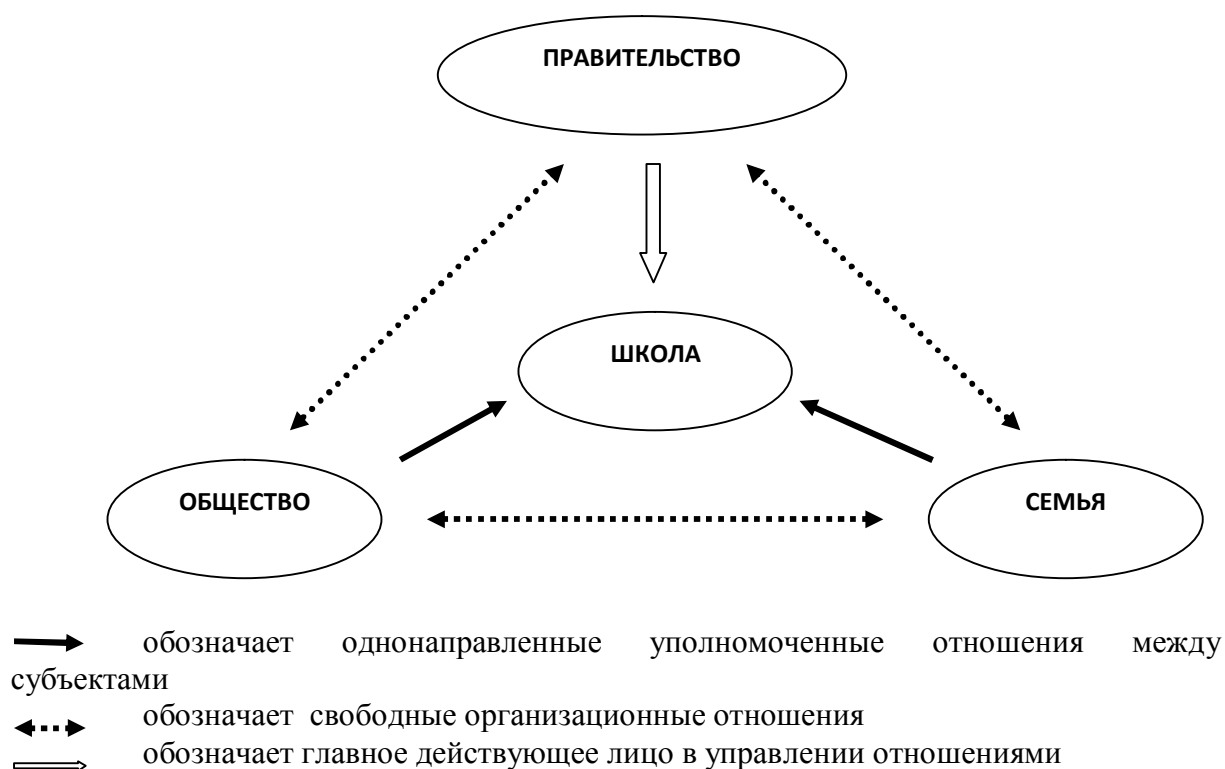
ПРАВИТЕЛЬСТВО

ШКОЛА

ОБЩЕСТВО

СЕМЬЯ

обозначает однонаправленные уполномоченные отношения между субъектами

обозначает свободные организационные отношения

обозначает главное действующее лицо в управлении отношениями